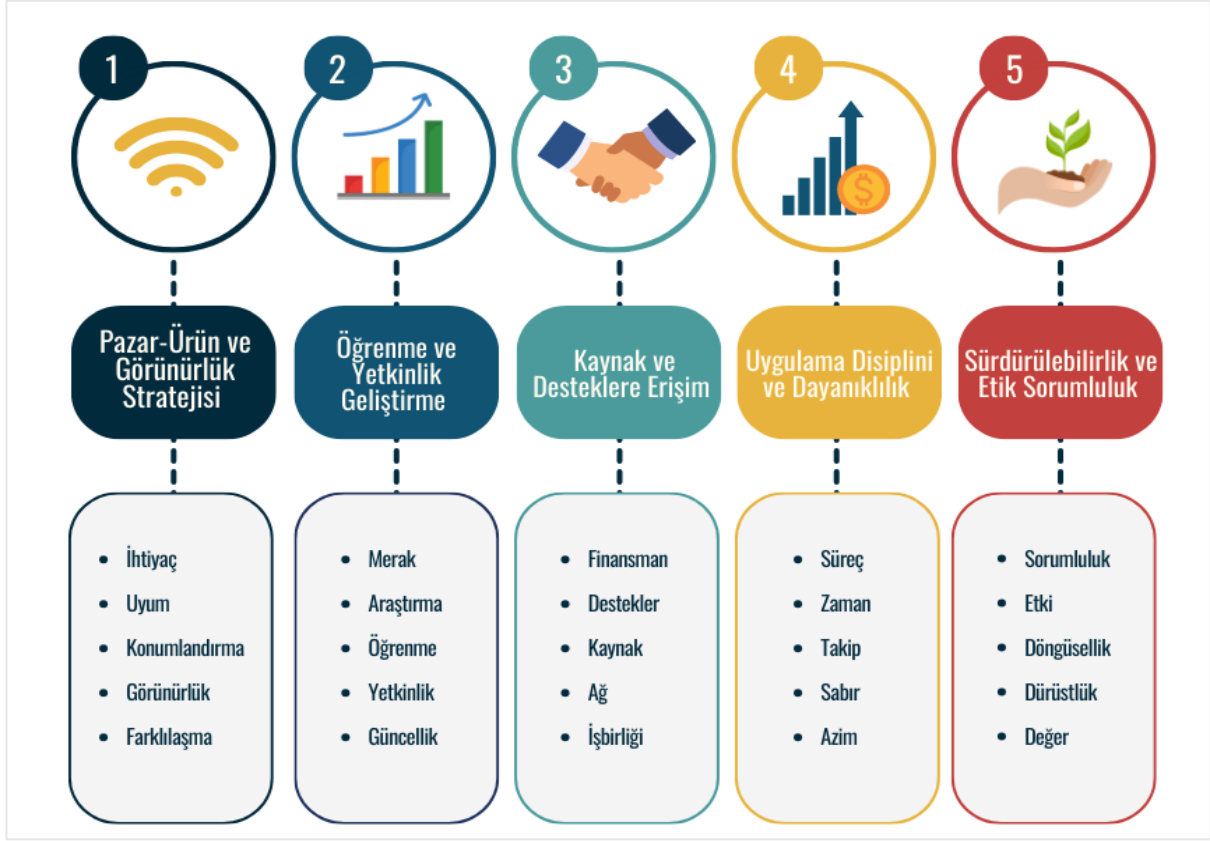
1

Pazar-Ürün ve Görünürlük Stratejisi

- İhtiyaç
- Uyum
- Konumlandırma
- Görünürlük
- Farklılaşma

2

Öğrenme ve Yetkinlik Geliştirme

- Merak
- Araştırma
- Öğrenme
- Yetkinlik
- Güncellik

3

Kaynak ve Desteklere Erişim

- Finansman
- Destekler
- Kaynak
- Ağ
- İşbirliği

4

Uygulama Disiplini ve Dayanıklılık

- Süreç
- Zaman
- Takip
- Sabır
- Azim

5

Sürdürülebilirlik ve Etik Sorumluluk

- Sorumluluk
- Etki
- Döngüsellik
- Dürüstlük
- Değer